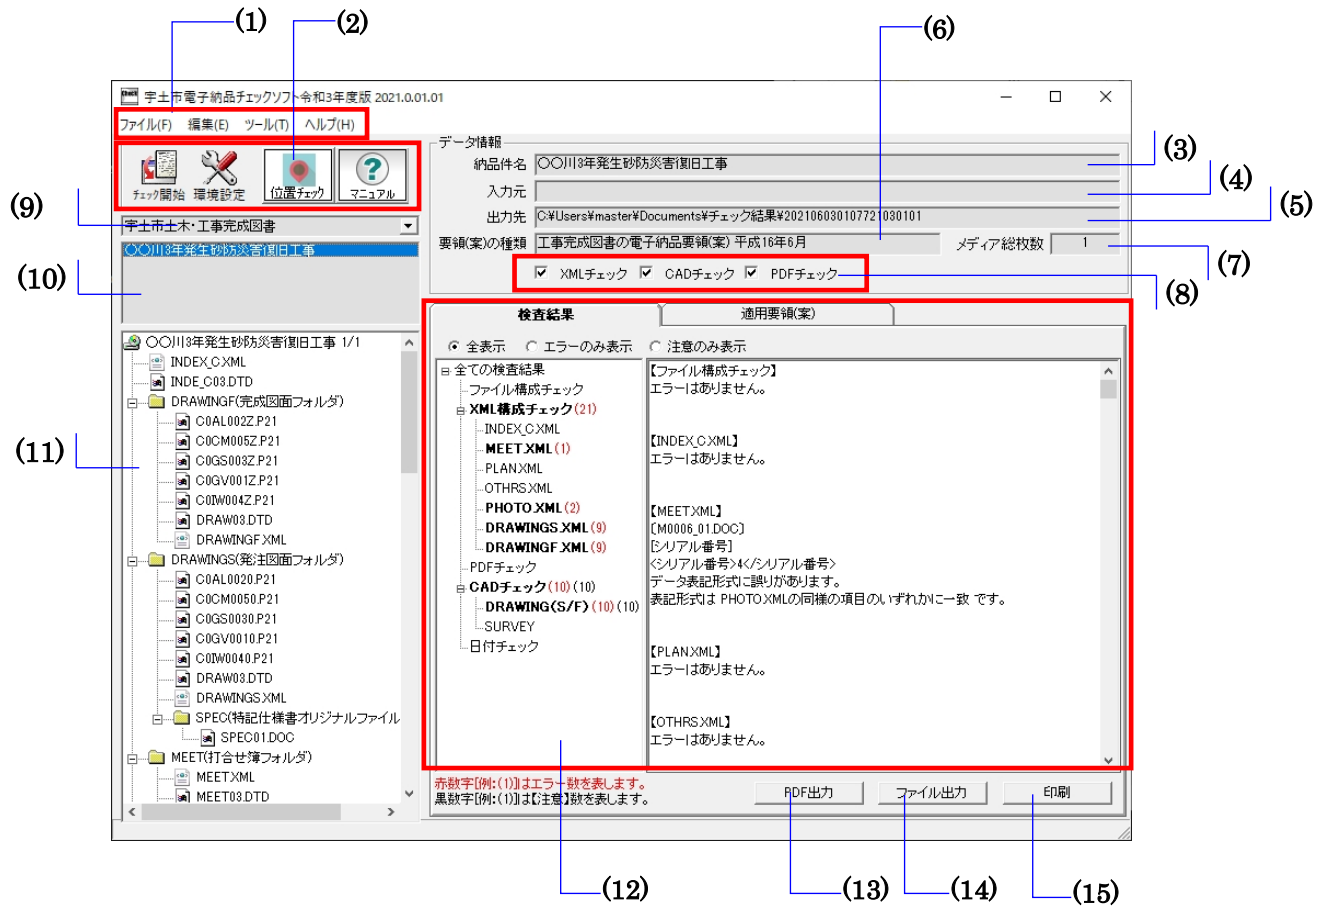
(1)
(2)
(6)
宇土市電子納品チェックソフト令和3年度版 2021.0.01.01
ファイル(F) 編集(E) ツール(T) ヘルプ(H)
チェック開始 環境設定 位置チェック マニュアル
(9)
宇土市土木･工事完成図書
○○川3年発生砂防災害復旧工事
(10)
データ情報
納品件名 ○○川3年発生砂防災害復旧工事
(3)
入力元
(4)
出力先 C:¥Users¥master¥Documents¥チェック結果¥20210603010772103010​1
(5)
要領(案)の種類 工事完成図書の電子納品要領(案) 平成16年6月
メディア総枚数 1
(7)
XMLチェック CADチェック PDFチェック
(8)
検査結果 適用要領(案)
全表示 エラーのみ表示 注意のみ表示
(11)
○○川3年発生砂防災害復旧工事 1/1
INDEX_C.XML
INDE_C03.DTD
DRAWINGF(完成図面フォルダ)
C0AL002Z.P21
C0CM005Z.P21
C0GS003Z.P21
C0GV001Z.P21
C0IW004Z.P21
DRAW03.DTD
DRAWINGF.XML
DRAWINGS(発注図面フォルダ)
C0AL0020.P21
C0CM0050.P21
C0GS0030.P21
C0GV0010.P21
C0IW0040.P21
DRAW03.DTD
DRAWINGS.XML
SPEC(特記仕様書オリジナルファイル
SPEC01.DOC
MEET(打合せ簿フォルダ)
MEET.XML
MEET03.DTD
全ての検査結果
ファイル構成チェック
XML構成チェック(21)
INDEX_C.XML
MEET.XML(1)
PLAN.XML
OTHRS.XML
PHOTO.XML(2)
DRAWINGS.XML(9)
DRAWINGF.XML(9)
PDFチェック
CADチェック(10)(10)
DRAWING(S/F)(10)(10)
SURVEY
日付チェック
【ファイル構成チェック】
エラーはありません。

【INDEX_C.XML】
エラーはありません。

【MEET.XML】
【M0006_01.DOC】
[シリアル番号]
<シリアル番号>4</シリアル番号>
データ表記形式に誤りがあります。
表記形式は PHOTO.XMLの同様の項目のいずれかに一致 です。

【PLAN.XML】
エラーはありません。

【OTHRS.XML】
エラーはありません。
赤数字[例:(1)]はエラー数を表します。
黒数字[例:(1)]は【注意】数を表します。
PDF出力 ファイル出力 印刷
(12)
(13)
(14)
(15)